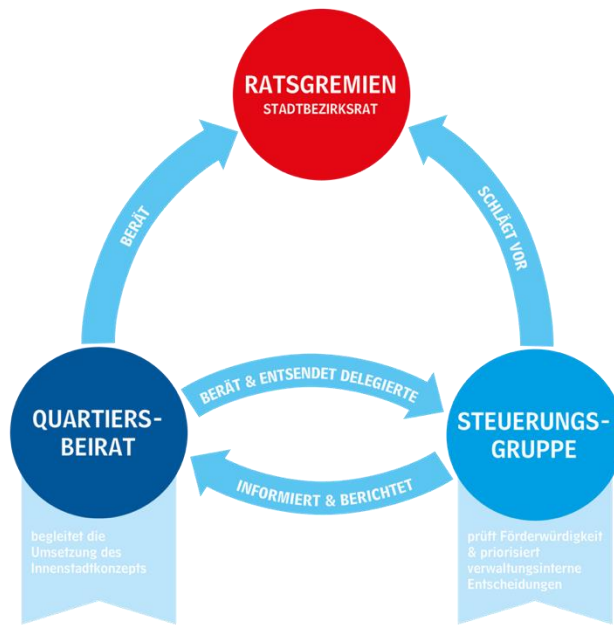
RATSGREMIEN
STADTBEZIRKSRAT

BERÄT

SCHLÄGT VOR

BERÄT & ENTSENDET DELEGIERTE

QUARTIERS-BEIRAT

STEUERUNGS-GRUPPE

INFORMIERT & BERICHTET

begleitet die Umsetzung des Innenstadtkonzepts

prüft Förderwürdigkeit & priorisiert verwaltungsinterne Entscheidungen